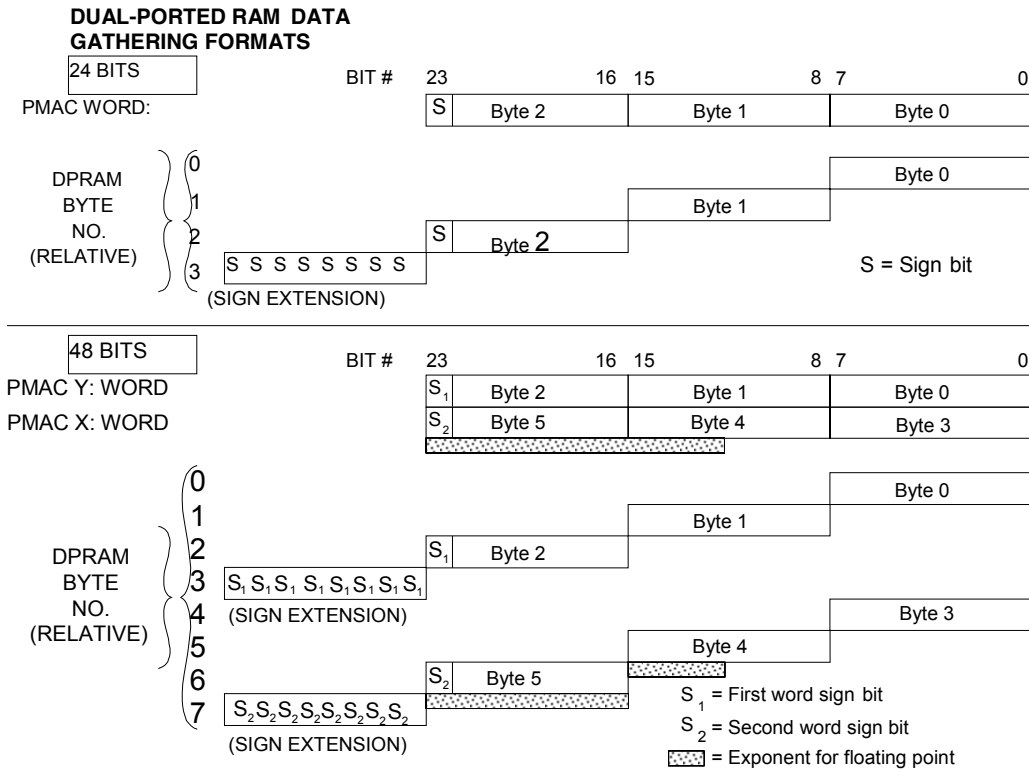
DUAL-PORTED RAM DATA GATHERING FORMATS

24 BITS

BIT # 23 16 15 8 7 0

PMAC WORD:

S Byte 2 Byte 1 Byte 0

DPRAM BYTE NO. (RELATIVE)

0
1
2
3

Byte 0

Byte 1

S Byte 2

S S S S S S S S

(SIGN EXTENSION)

S = Sign bit

48 BITS

BIT # 23 16 15 8 7 0

PMAC Y: WORD

$S_1$ Byte 2 Byte 1 Byte 0

PMAC X: WORD

$S_2$ Byte 5 Byte 4 Byte 3

DPRAM BYTE NO. (RELATIVE)

0
1
2
3
4
5
6
7

Byte 0

Byte 1

$S_1$ Byte 2

$S_1 S_1 S_1 S_1 S_1 S_1 S_1 S_1$

(SIGN EXTENSION)

Byte 3

Byte 4

$S_2$ Byte 5

$S_2 S_2 S_2 S_2 S_2 S_2 S_2 S_2$

(SIGN EXTENSION)

$S_1$ = First word sign bit

$S_2$ = Second word sign bit

= Exponent for floating point